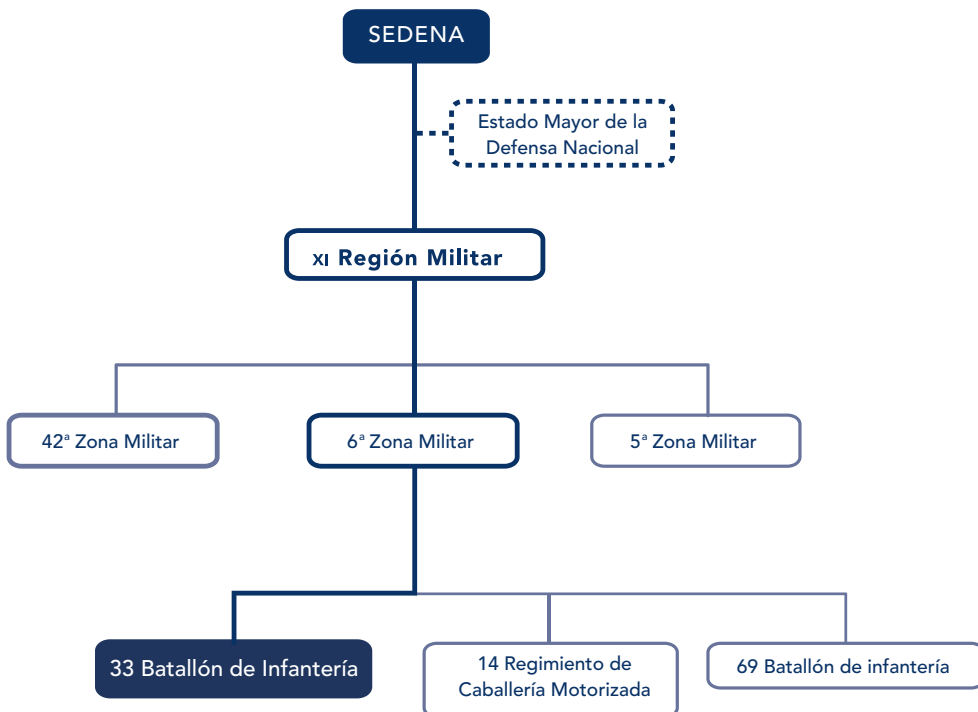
SEDENA

Estado Mayor de la Defensa Nacional

XI Región Militar

42ª Zona Militar

6ª Zona Militar

5ª Zona Militar

33 Batallón de Infantería

14 Regimiento de Caballería Motorizada

69 Batallón de infantería